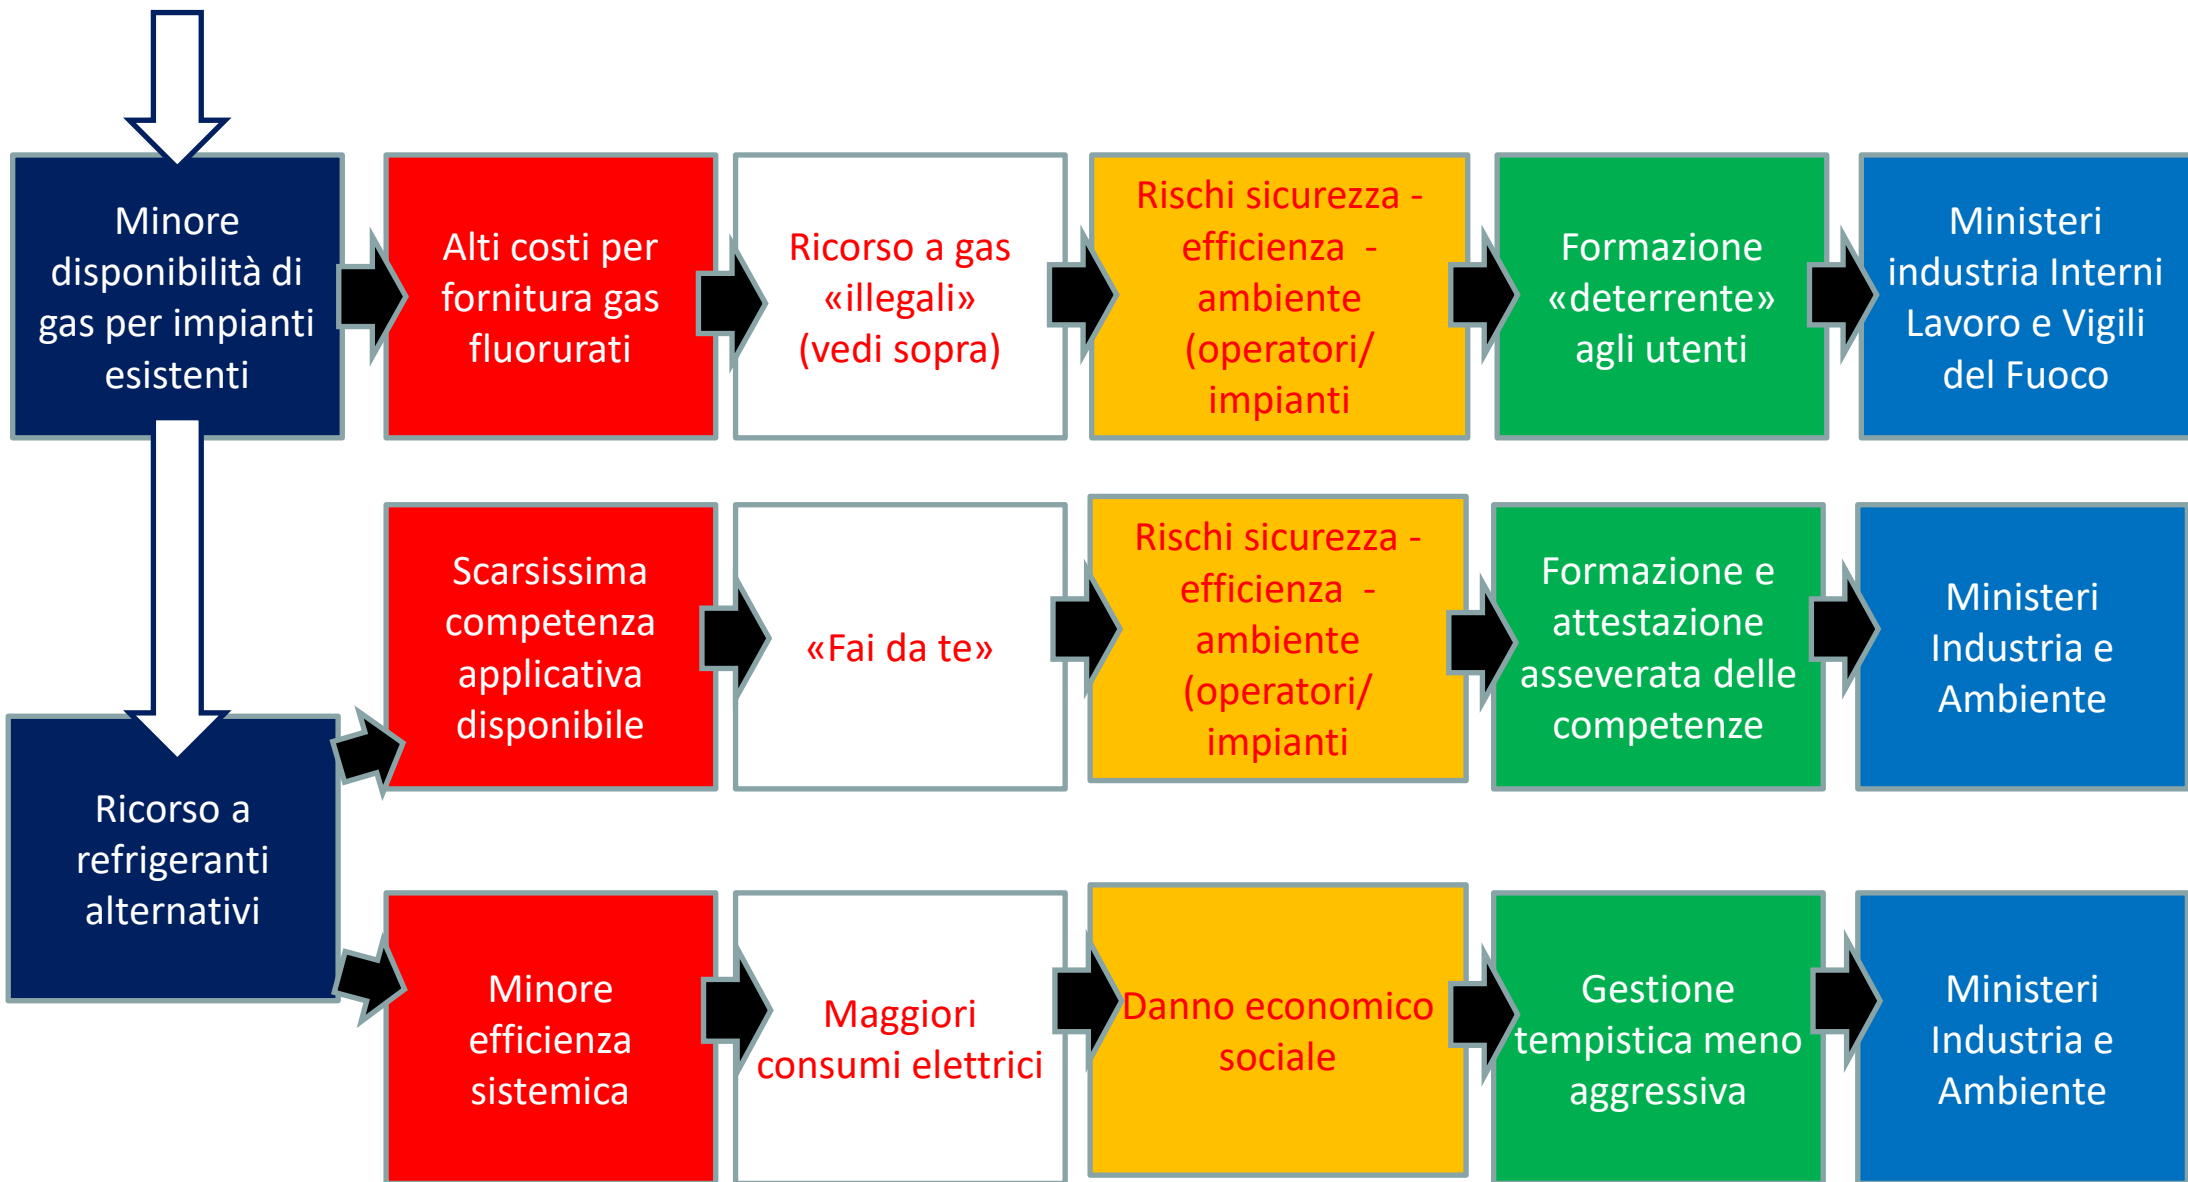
Minore disponibilità di gas per impianti esistenti

Alti costi per fornitura gas fluorurati

Ricorso a gas «illegali» (vedi sopra)

Rischi sicurezza - efficienza - ambiente (operatori/ impianti

Formazione «deterrente» agli utenti

Ministeri industria Interni Lavoro e Vigili del Fuoco

Scarsissima competenza applicativa disponibile

«Fai da te»

Rischi sicurezza - efficienza - ambiente (operatori/ impianti

Formazione e attestazione asseverata delle competenze

Ministeri Industria e Ambiente

Ricorso a refrigeranti alternativi

Minore efficienza sistemica

Maggiori consumi elettrici

Danno economico sociale

Gestione tempistica meno aggressiva

Ministeri Industria e Ambiente